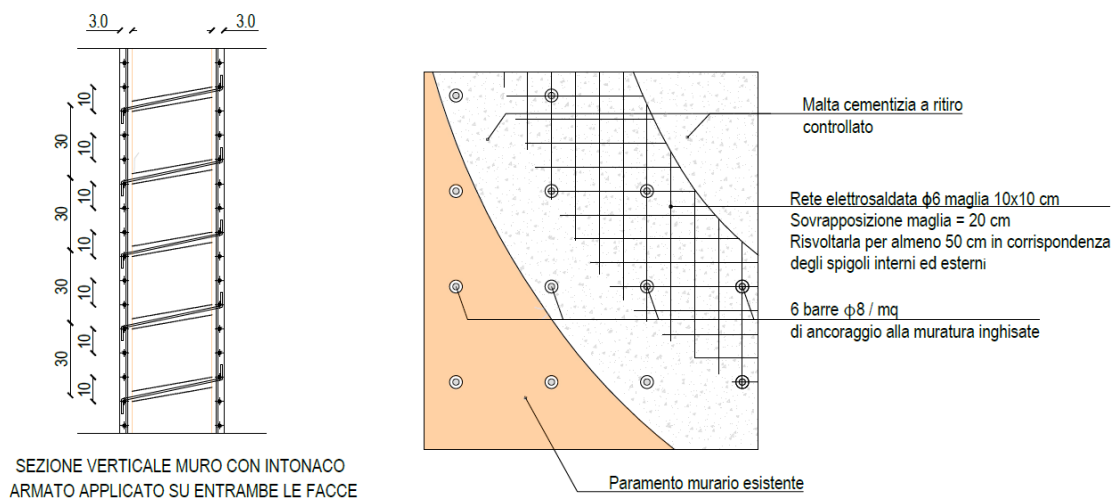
3.0
3.0
10
10
30
10
10
30
10
10
30
10
10
30
10

SEZIONE VERTICALE MURO CON INTONACO ARMATO APPLICATO SU ENTRAMBE LE FACCE

Malta cementizia a ritiro controllato

Rete elettrosaldata $\phi$6 maglia 10x10 cm
Sovrapposizione maglia = 20 cm
Risvoltarla per almeno 50 cm in corrispondenza degli spigoli interni ed esterni

6 barre $\phi$8 / mq
di ancoraggio alla muratura inghisate

Paramento murario esistente